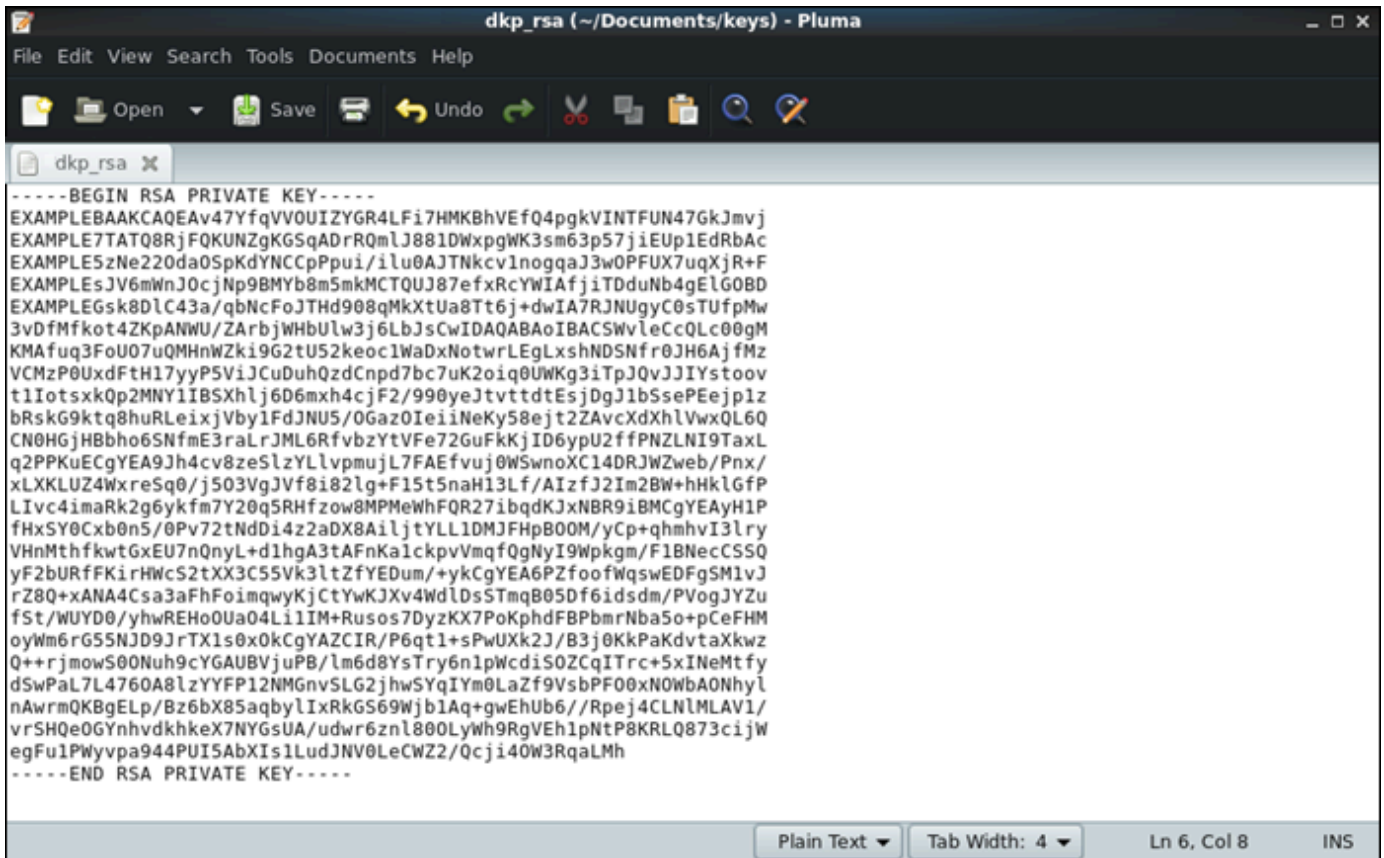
dkp_rsa (~/Documents/keys) - Pluma

File Edit View Search Tools Documents Help

Open Save Undo

dkp_rsa

-----BEGIN RSA PRIVATE KEY-----
EXAMPLEBAAKCAQEAv47YfqVVOUIZYGR4LFi7HMKBhVEfQ4pgkVINTFUN47GkJmvj
EXAMPLE7TATQ8RjFQKUNZgKGSqADrRQmlJ881DWxpgWK3sm63p57jiEUp1EdRbAc
EXAMPLE5zNe22OdaOSpKdYNCCpPpui/ilu0AJTNkcv1nogqaJ3wOPFUX7uqXjR+F
EXAMPLEsJV6mWnJOcjNp9BMYb8m5mkMCTQUJ87efxRcYWIAfjiTDduNb4gElGOBD
EXAMPLEGsk8DlC43a/qbNcFoJTHd908qMkXtUa8Tt6j+dwIA7RJNUgyC0sTUfpMw
3vDfMfkot4ZKpANWU/ZArbjWHbUlw3j6LbJsCwIDAQABAoIBACSWvleCcQLc00gM
KMAfuq3FoUO7uQMHnWZki9G2tU52keoc1WaDxNotwrLEgLxshNDSNfr0JH6AjfMz
VCMzP0UxdFtH17yyP5ViJCuDuhQzdCnpd7bc7uK2oiq0UWKg3iTpJQvJJIYstoov
t1IotsxkQp2MNY1IBSXhlj6D6mxh4cjF2/990yeJtvttdtEsjDgJ1bSsePEejp1z
bRskG9ktq8huRLeixjVby1FdJNU5/OGazOIeiiNeKy58ejt2ZAvcXdXhlVwxQL6Q
CN0HGjHBbho6SNfmE3raLrJML6RfvbzYtVFe72GuFkKjID6ypU2ffPNZLNI9TaxL
q2PPKuECgYEA9Jh4cv8zeSlzYLlvpmujL7FAEfvuj0WSwnoXC14DRJWZweb/Pnx/
xLXKLUZ4WxreSq0/j5O3VgJVf8i82lg+F15t5naH13Lf/AIzfJ2Im2BW+hHklGfP
LIvc4imaRk2g6ykfm7Y20q5RHfzow8MPMeWhFQR27ibqdKJxNBR9iBMCgYEAyH1P
fHxSY0Cxb0n5/0Pv72tNdDi4z2aDX8AiljtYLL1DMJFHpBOOM/yCp+qhmhvI3lry
VHnMthfkwtGxEU7nQnyL+d1hgA3tAFnKa1ckpvVmqfQgNyI9Wpkgm/F1BNecCSSQ
yF2bURfFKirHWcS2tXX3C55Vk3ltZfYEDum/+ykCgYEA6PZfoofWqswEDFgSM1vJ
rZ8Q+xANA4Csa3aFhFoimqwyKjCtYwKJXv4WdlDsSTmqB05Df6idsdm/PVogJYZu
fSt/WUYD0/yhwREHoOUaO4Li1IM+Rusos7DyzKX7PoKphdFBPbmrNba5o+pCeFHM
oyWm6rG55NJD9JrTX1s0xOkCgYAZCIR/P6qt1+sPwUXk2J/B3j0KkPaKdvtaXkwz
Q++rjmowS0ONuh9cYGAUBVjuPB/lm6d8YsTry6n1pWcdiSOZCqITrc+5xINeMtfy
dSwPaL7L476OA8lzYYFP12NMGnvSLG2jhwSYqIYm0LaZf9VsbPFO0xNOWbAONhyl
nAwrmQKBgELp/Bz6bX85aqbylIxRkGS69Wjb1Aq+gwEhUb6//Rpej4CLNlMLAV1/
vrSHQeOGYnhvdkhkeX7NYGsUA/udwr6znl80OLyWh9RgVEh1pNtP8KRLQ873cijW
egFu1PWyvpa944PUI5AbXIs1LudJNV0LeCWZ2/Qcji4OW3RqaLMh
-----END RSA PRIVATE KEY-----

Plain Text Tab Width: 4 Ln 6, Col 8 INS